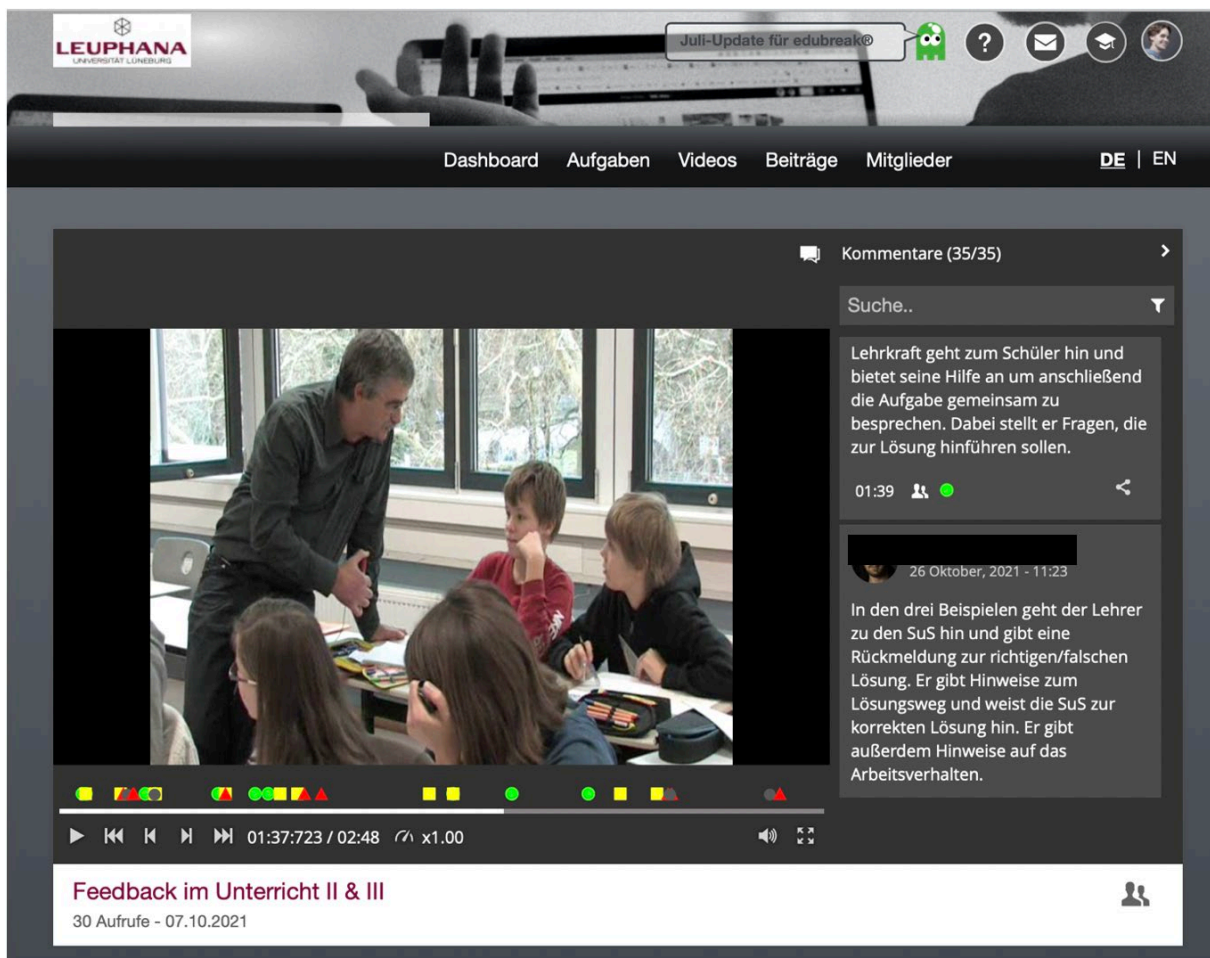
LEUPHANA
UNIVERSITÄT LÜNEBURG

Juli-Update für edubreak®

Dashboard Aufgaben Videos Beiträge Mitglieder

DE | EN

Kommentare (35/35)

Suche..

Lehrkraft geht zum Schüler hin und bietet seine Hilfe an um anschließend die Aufgabe gemeinsam zu besprechen. Dabei stellt er Fragen, die zur Lösung hinführen sollen.

01:39

26 Oktober, 2021 - 11:23

In den drei Beispielen geht der Lehrer zu den SuS hin und gibt eine Rückmeldung zur richtigen/falschen Lösung. Er gibt Hinweise zum Lösungsweg und weist die SuS zur korrekten Lösung hin. Er gibt außerdem Hinweise auf das Arbeitsverhalten.

01:37:723 / 02:48 x1.00

Feedback im Unterricht II & III

30 Aufrufe - 07.10.2021